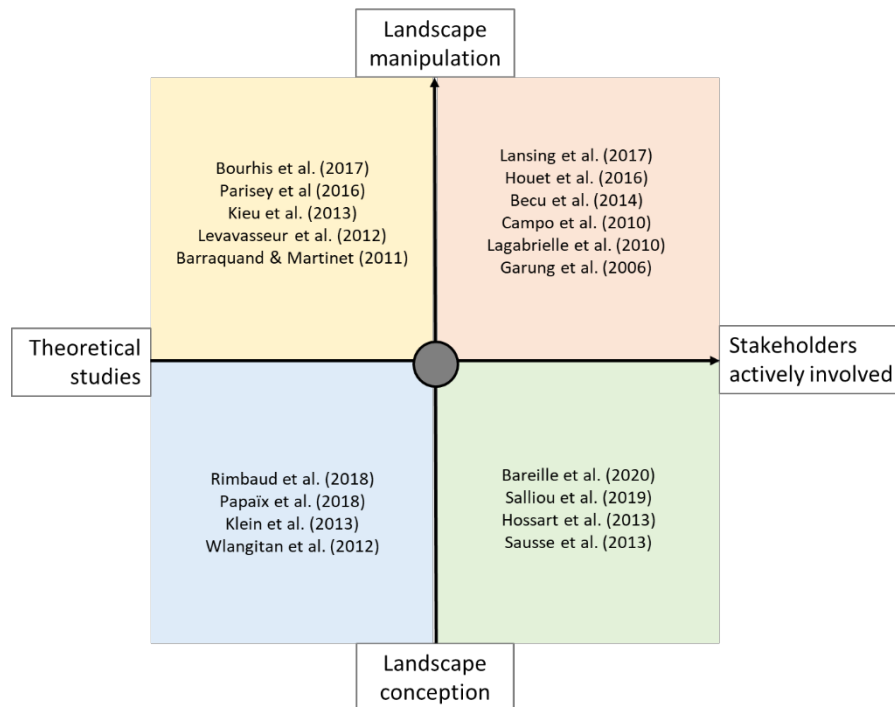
Landscape manipulation

Bourhis et al. (2017)
Parisey et al (2016)
Kieu et al. (2013)
Levavasseur et al. (2012)
Barraquand & Martinet (2011)

Lansing et al. (2017)
Houet et al. (2016)
Becu et al. (2014)
Campo et al. (2010)
Lagabrielle et al. (2010)
Garung et al. (2006)

Theoretical studies

Stakeholders actively involved

Rimbaud et al. (2018)
Papaïx et al. (2018)
Klein et al. (2013)
Wlangitan et al. (2012)

Bareille et al. (2020)
Salliou et al. (2019)
Hossart et al. (2013)
Sausse et al. (2013)

Landscape conception